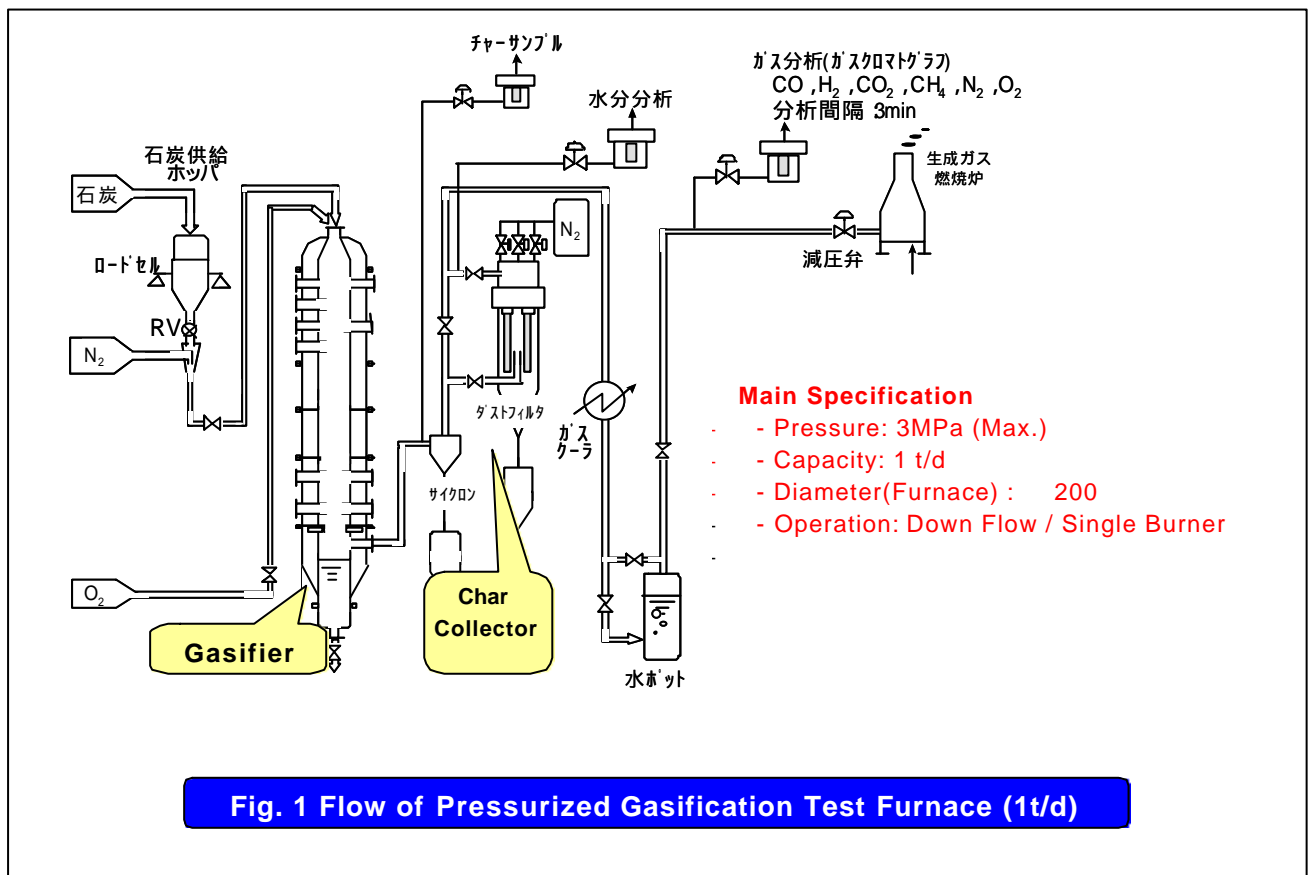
チャーサンプル

水分分析

ガス分析(ガスクロマトグラフ)
CO ,$H_2$ ,$CO_2$ ,$CH_4$ ,$N_2$ ,$O_2$
分析間隔 3min

生成ガス燃焼炉

石炭供給ホッパ

石炭

ロードセル

RV

$N_2$

$N_2$

減圧弁

ダストフィルタ

ガスクーラ

サイクロン

$O_2$

Gasifier

Char Collector

水ポット

Main Specification
- Pressure: 3MPa (Max.)
- Capacity: 1 t/d
- Diameter(Furnace) : 200
- Operation: Down Flow / Single Burner

Fig. 1 Flow of Pressurized Gasification Test Furnace (1t/d)